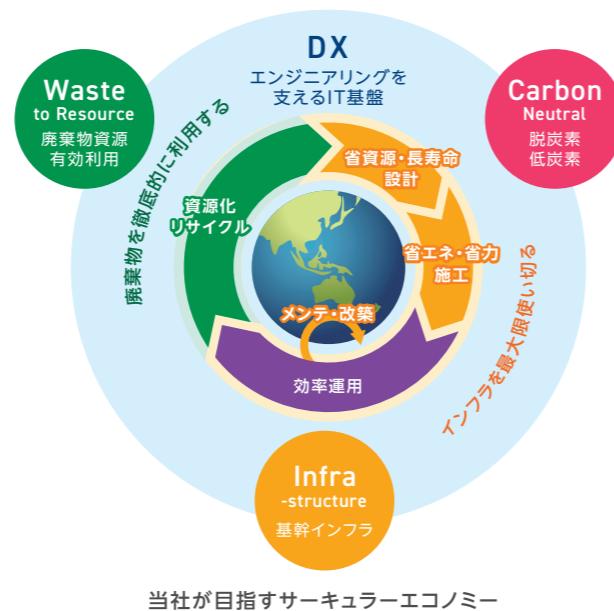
DX
エンジニアリングを
支えるIT基盤

Waste
to Resource
廃棄物資源
有効利用

Carbon
Neutral
脱炭素
低炭素

廃棄物を徹底的に利用する

省資源・長寿命
設計

資源化
リサイクル

省エネ・省力
施工

メンテ・改築

効率運用

インフラを最大限使い切る

Infra
-structure
基幹インフラ

当社が目指すサーキュラーエコノミー